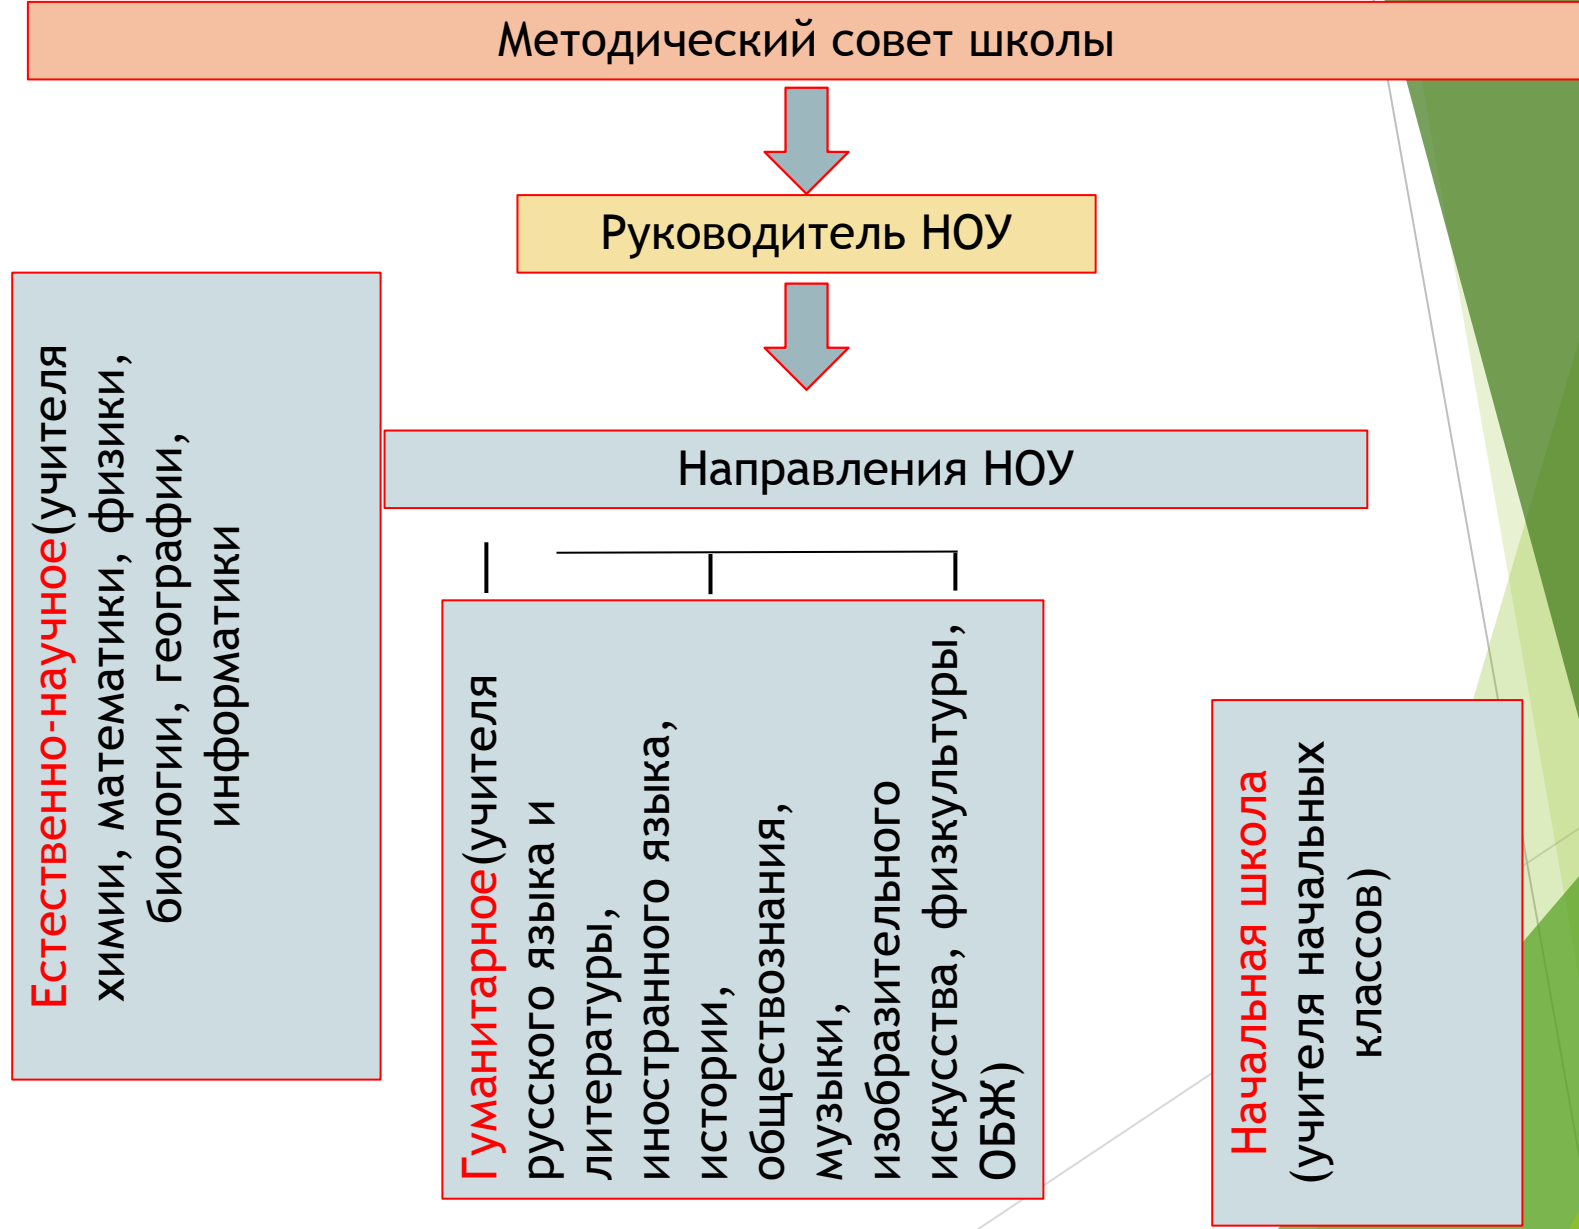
Методический совет школы

Руководитель НОУ

Направления НОУ

Естественно-научное(учителя химии, математики, физики, биологии, географии, информатики

Гуманитарное(учителя русского языка и литературы, иностранного языка, истории, обществознания, музыки, изобразительного искусства, физкультуры, ОБЖ)

Начальная школа (учителя начальных классов)